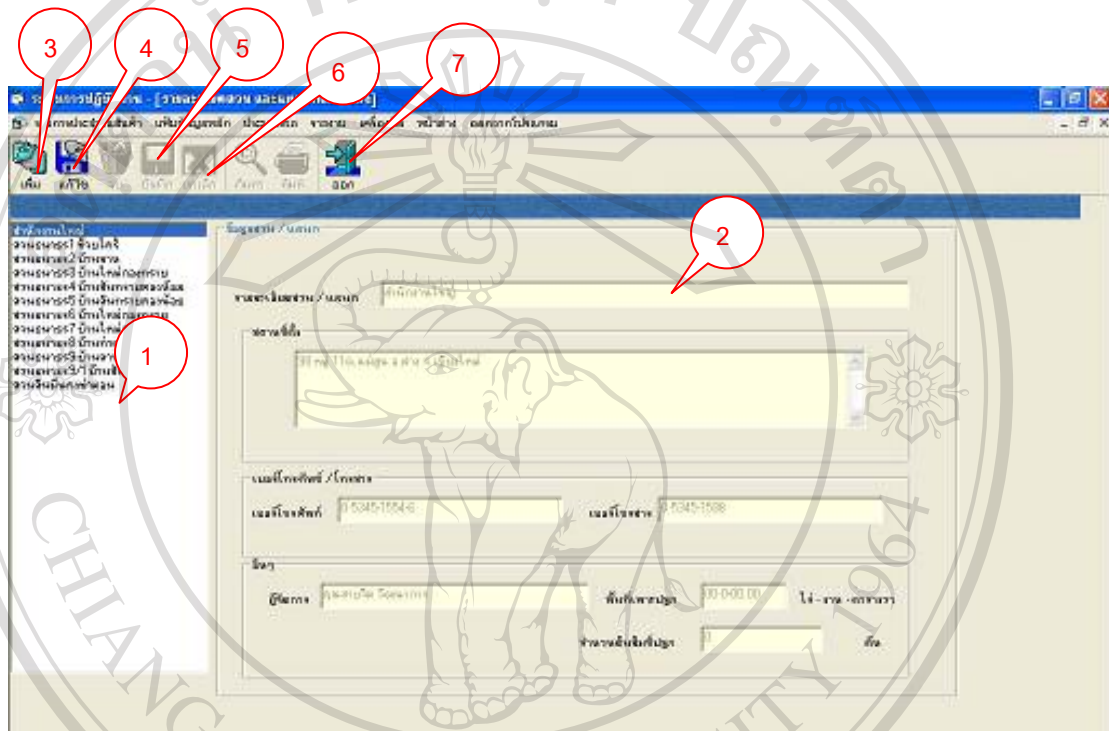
3
4
5
6
7
2
1

ระบบการปฏิบัติงาน - [รายละเอียดสวน และแปลง]

เพิ่ม แก้ไข ลบ บันทึก ยกเลิก ค้นหา พิมพ์ ออก

ข้อมูลสวน / แปลง

ชื่อสวน / แปลง

สถานที่ตั้ง

เบอร์โทรศัพท์ / โทรสาร

เบอร์โทรศัพท์ 0-5345-1554-6

เบอร์โทรสาร 0-5345-1598

อื่นๆ

ผู้จัดการ

พื้นที่เพาะปลูก 00-0-00.00 ไร่ - งาน - ตารางวา

จำนวนต้นที่เพาะปลูก 0 ต้น

CHIANG

UNIVERSITY 1964